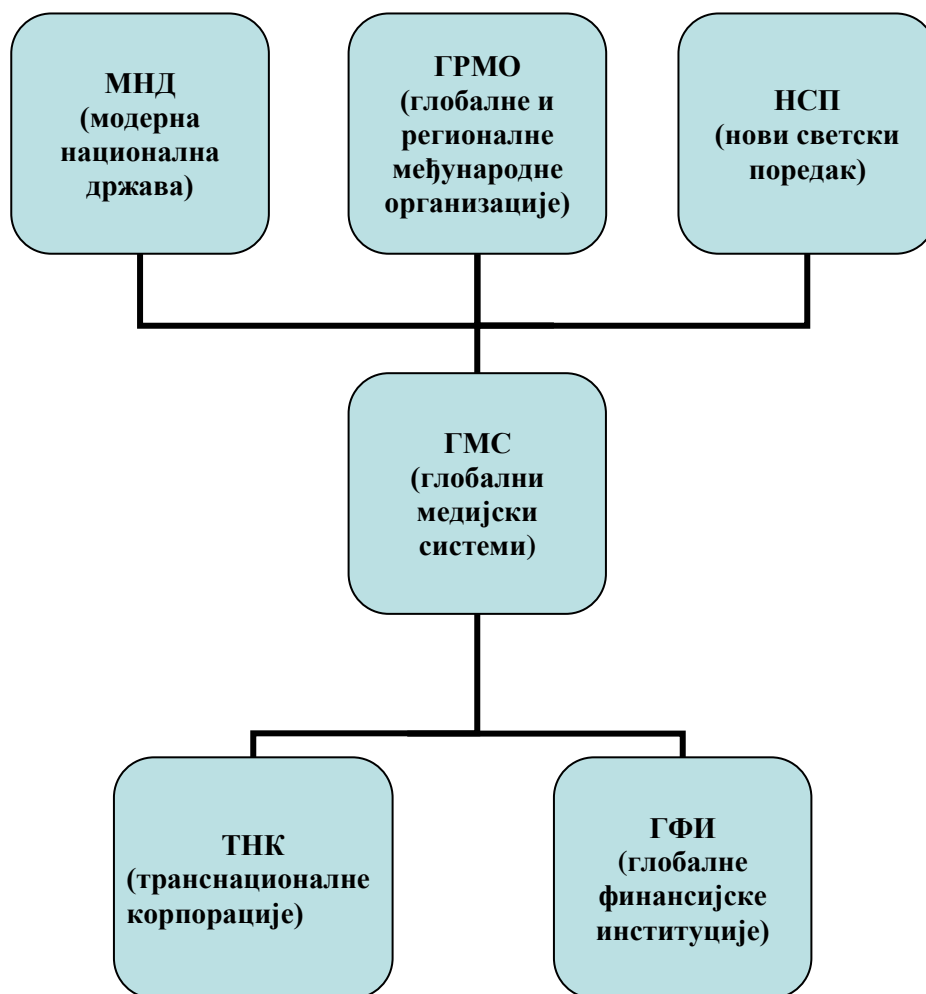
МНД
(модерна национална држава)

ГРМО
(глобалне и регионалне међународне организације)

НСП
(нови светски поредак)

ГМС
(глобални медијски системи)

ТНК
(транснационалне корпорације)

ГФИ
(глобалне финансијске институције)